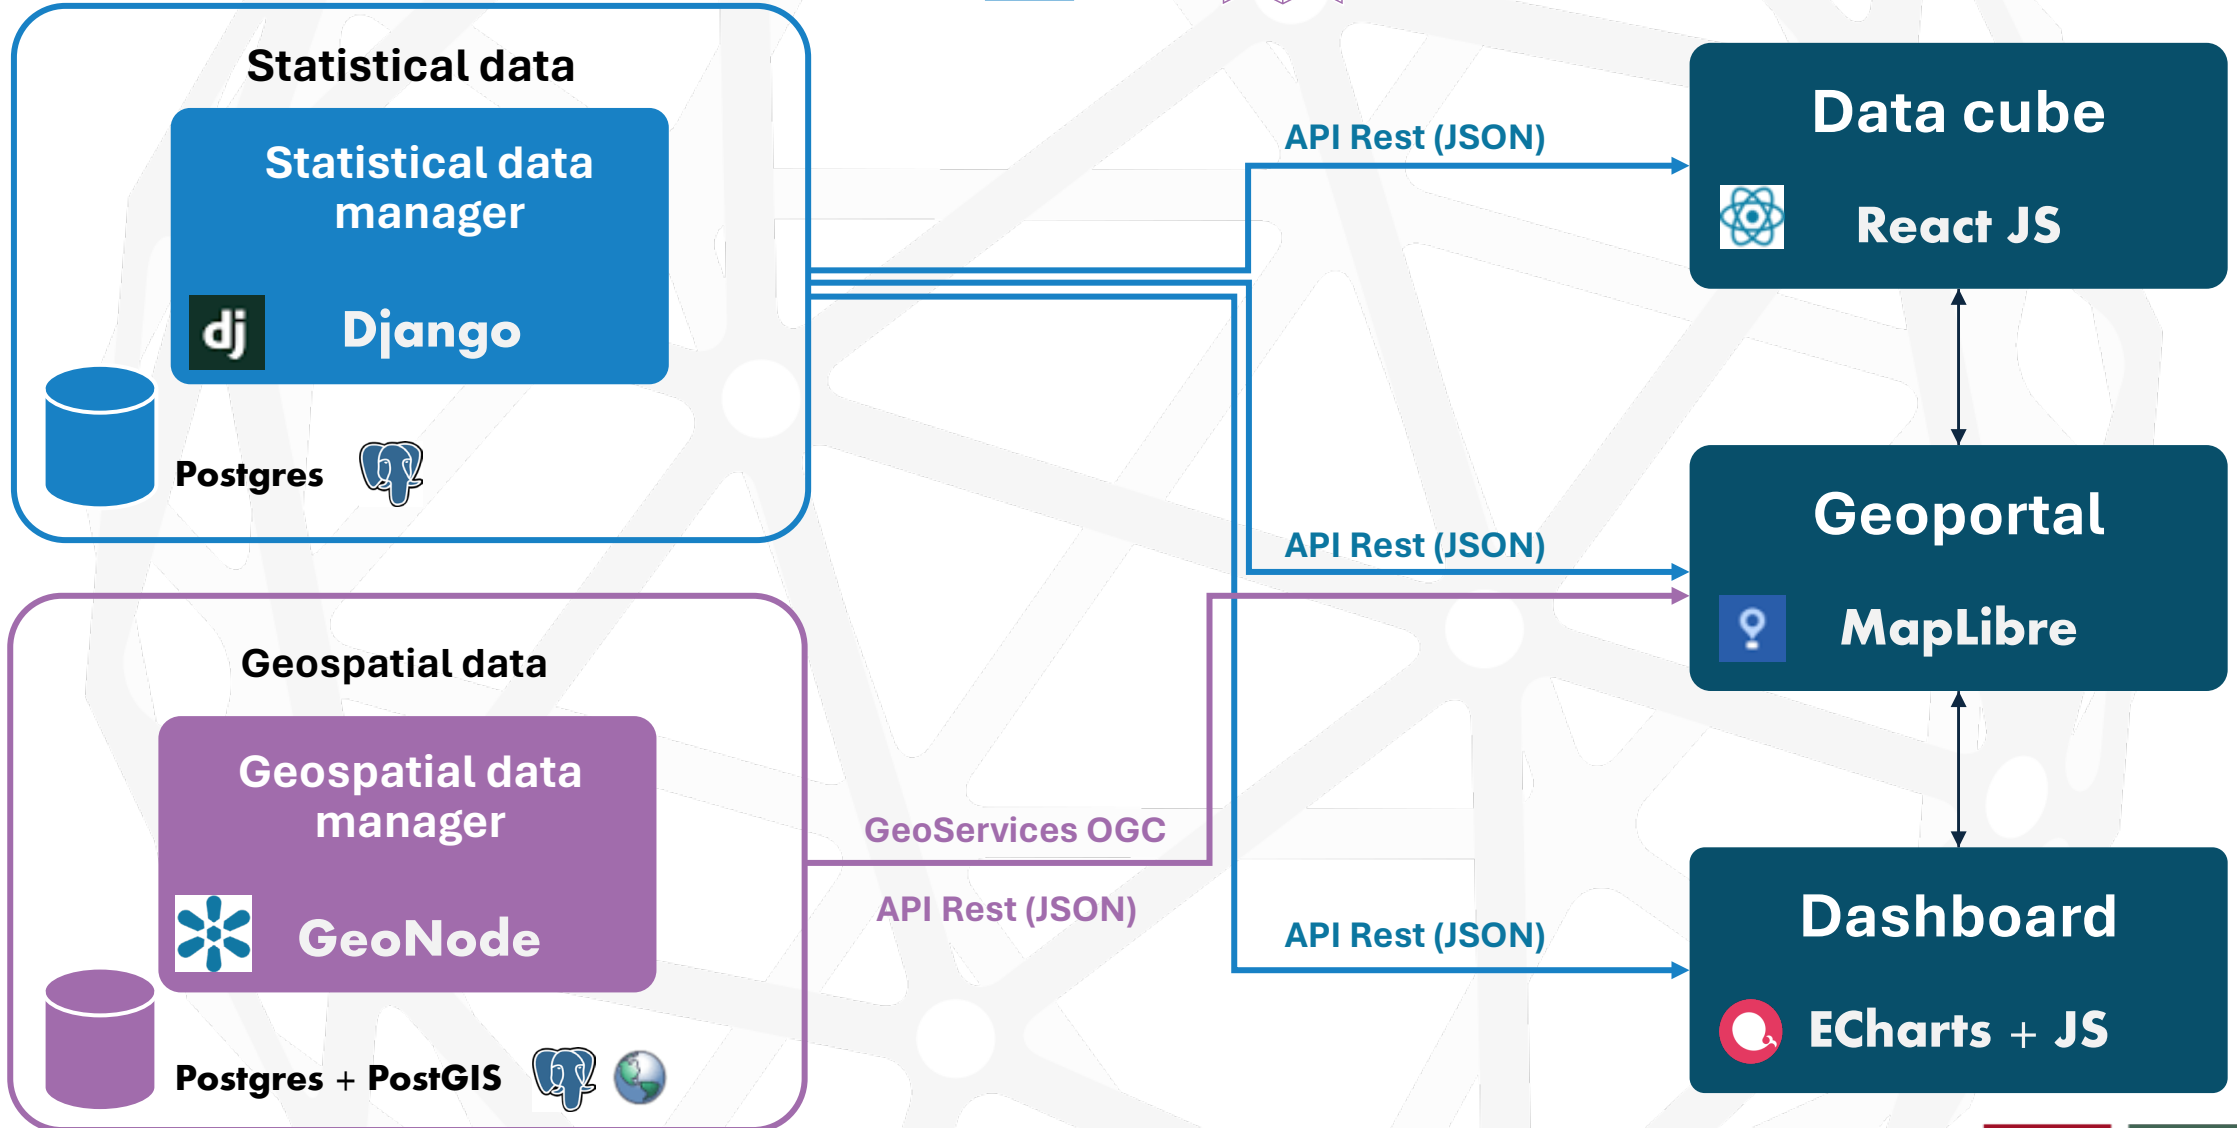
Statistical data

Statistical data manager

dj Django

Postgres

Geospatial data

Geospatial data manager

GeoNode

Postgres + PostGIS

API Rest (JSON)

API Rest (JSON)

GeoServices OGC

API Rest (JSON)

API Rest (JSON)

Data cube

React JS

Geoportal

MapLibre

Dashboard

ECharts + JS